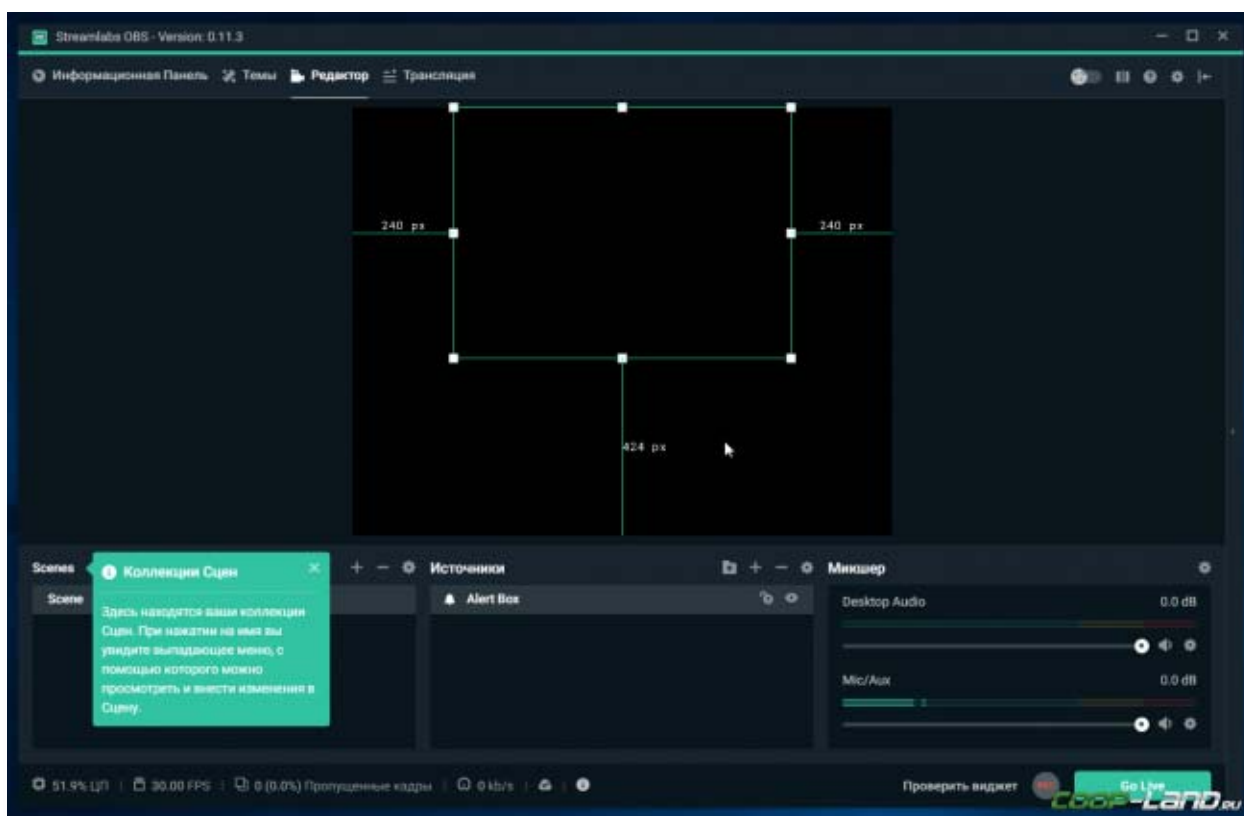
Streamlabs OBS - Version: 0.11.3

Информационная Панель  Темы  Редактор  Трансляция

240 px

240 px

424 px

Scenes

Коллекции Сцен

Здесь находятся ваши коллекции Сцен. При нажатии на имя вы увидите выпадающее меню, с помощью которого можно просмотреть и внести изменения в Сцену.

Scene

Источники

Alert Box

Микшер

Desktop Audio  0.0 dB

Mic/Aux  0.0 dB

51.9% ЦП | 30.00 FPS | 0 (0.0%) Пропущенные кадры | 0 kb/s

Проверить виджет

Go Live

coop-land.ru